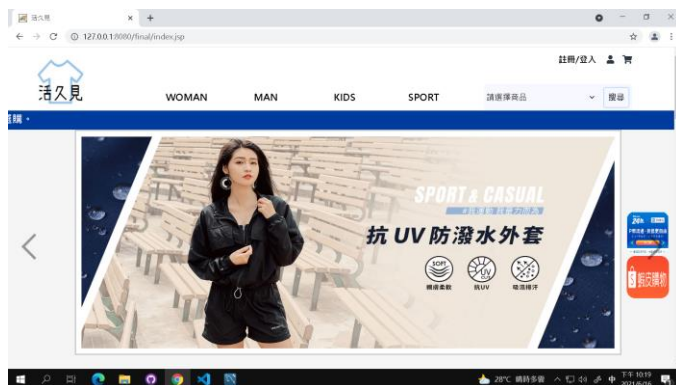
活久見

127.0.0.1:8080/final/index.jsp

註冊/登入

活久見

WOMAN
MAN
KIDS
SPORT
請選擇商品
搜尋

首購・

SPORT & CASUAL

抗 UV 防潑水外套

SOFT
觸感柔軟
UV
抗UV
吸濕排汗

24h

28°C 晴時多雲
中
下午 10:19
2021/6/26